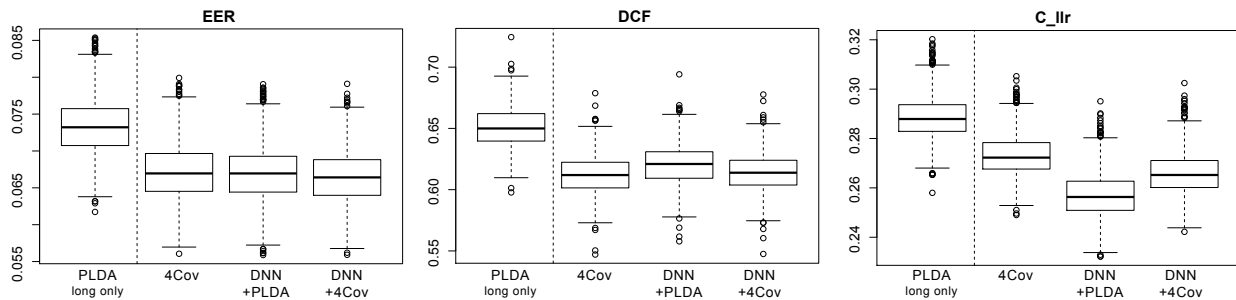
EER

0.085
0.075
0.065
0.055

PLDA long only
4Cov
DNN +PLDA
DNN +4Cov

DCF

0.70
0.65
0.60
0.55

PLDA long only
4Cov
DNN +PLDA
DNN +4Cov

C_llr

0.32
0.30
0.28
0.26
0.24

PLDA long only
4Cov
DNN +PLDA
DNN +4Cov